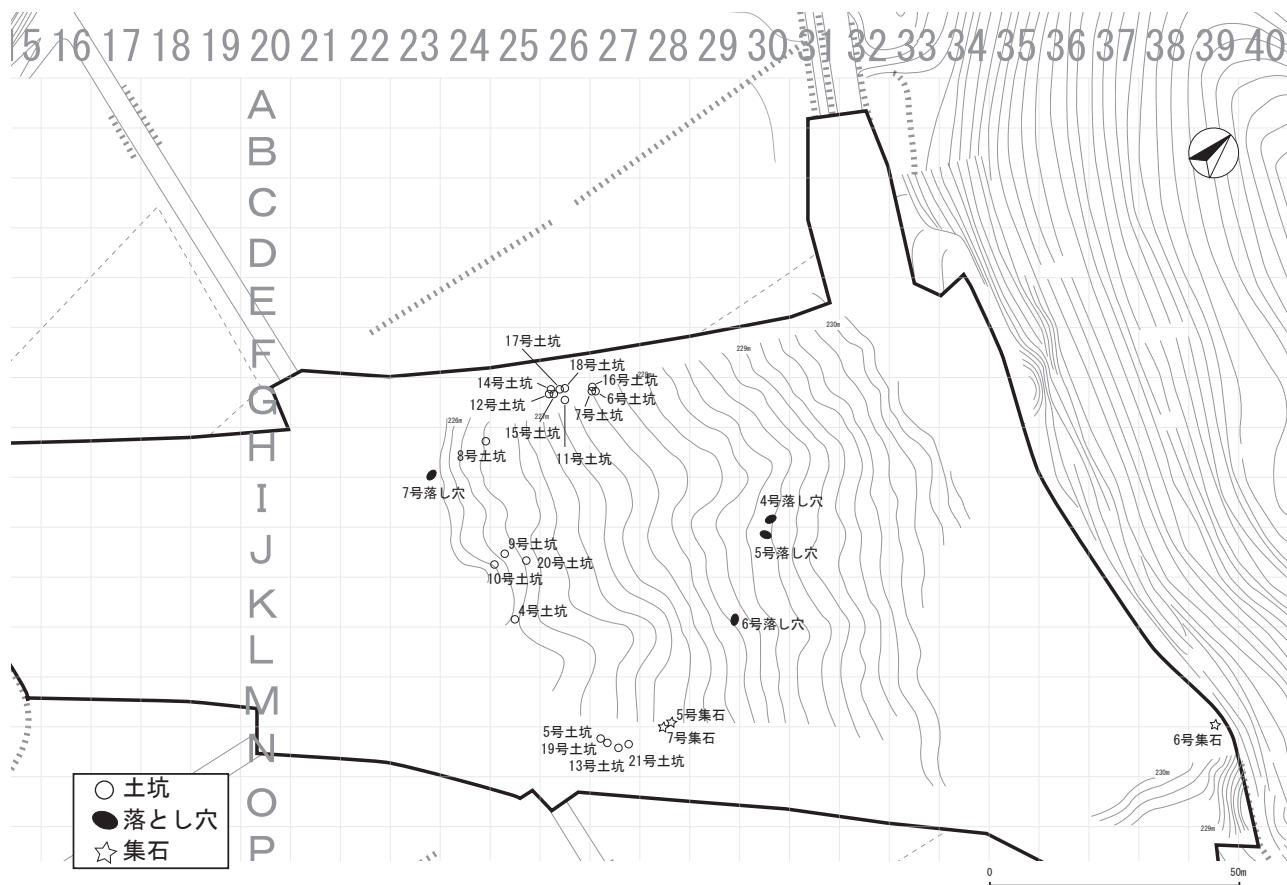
15 16 17 18 19 20 21 22 23 24 25 26 27 28 29 30 31 32 33 34 35 36 37 38 39 40

A
B
C
D
E
F
G
H
I
J
K
L
M
N
O
P

17号土坑
18号土坑
14号土坑
16号土坑
6号土坑
12号土坑
7号土坑
15号土坑
11号土坑
8号土坑
7号落し穴
4号落し穴
5号落し穴
9号土坑
20号土坑
10号土坑
4号土坑
6号落し穴
5号集石
5号土坑
7号集石
19号土坑
13号土坑
21号土坑
6号集石
230m
229m
228m
226m
230m
229m

○ 土坑
落とし穴
☆ 集石

0
50m